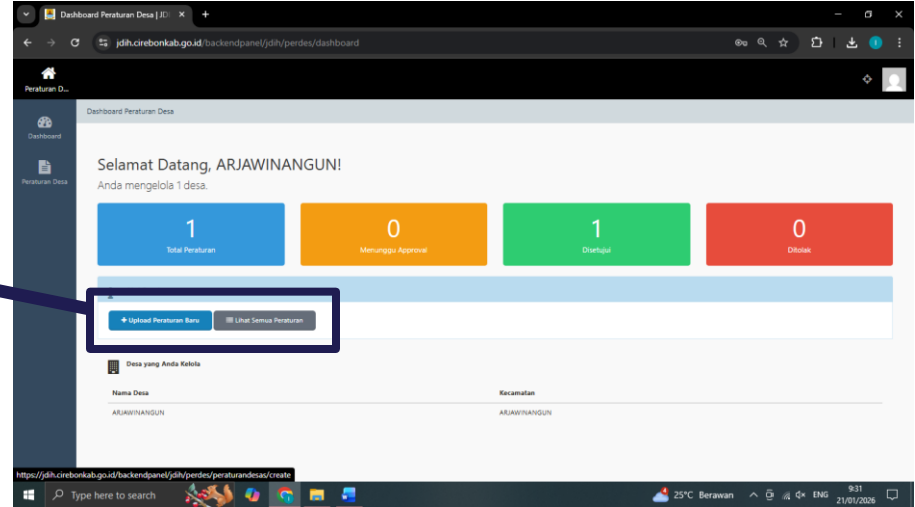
Dashboard Peraturan Desa | JDI ×
+
jdih.cirebonkab.go.id/backendpanel/jdih/perdes/dashboard

Peraturan D...

Dashboard
Peraturan Desa

Dashboard Peraturan Desa

Selamat Datang, ARJAWINANGUN!
Anda mengelola 1 desa.

1
Total Peraturan

0
Menunggu Approval

1
Disetujui

0
Ditolak

+ Upload Peraturan Baru
Lihat Semua Peraturan

Desa yang Anda Kelola

| Nama Desa | Kecamatan |
|---|---|
| ARJAWINANGUN | ARJAWINANGUN |

https://jdih.cirebonkab.go.id/backendpanel/jdih/perdes/peraturandesas/create

Type here to search
25°C Berawan
ENG
9:31
21/01/2026